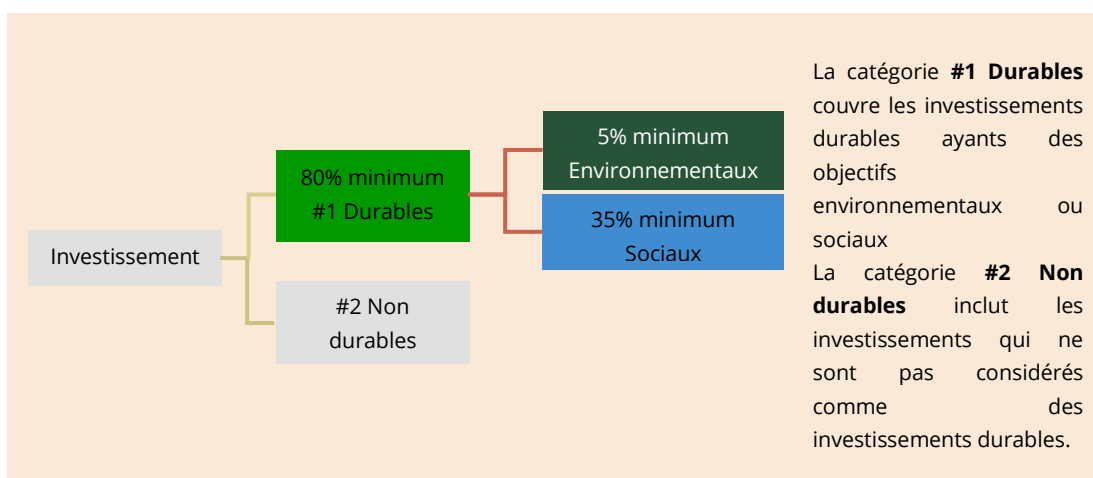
Investissement

80% minimum
#1 Durables

#2 Non
durables

5% minimum
Environnementaux

35% minimum
Sociaux

La catégorie **#1 Durables** couvre les investissements durables ayants des objectifs environnementaux ou sociaux
La catégorie **#2 Non durables** inclut les investissements qui ne sont pas considérés comme des investissements durables.